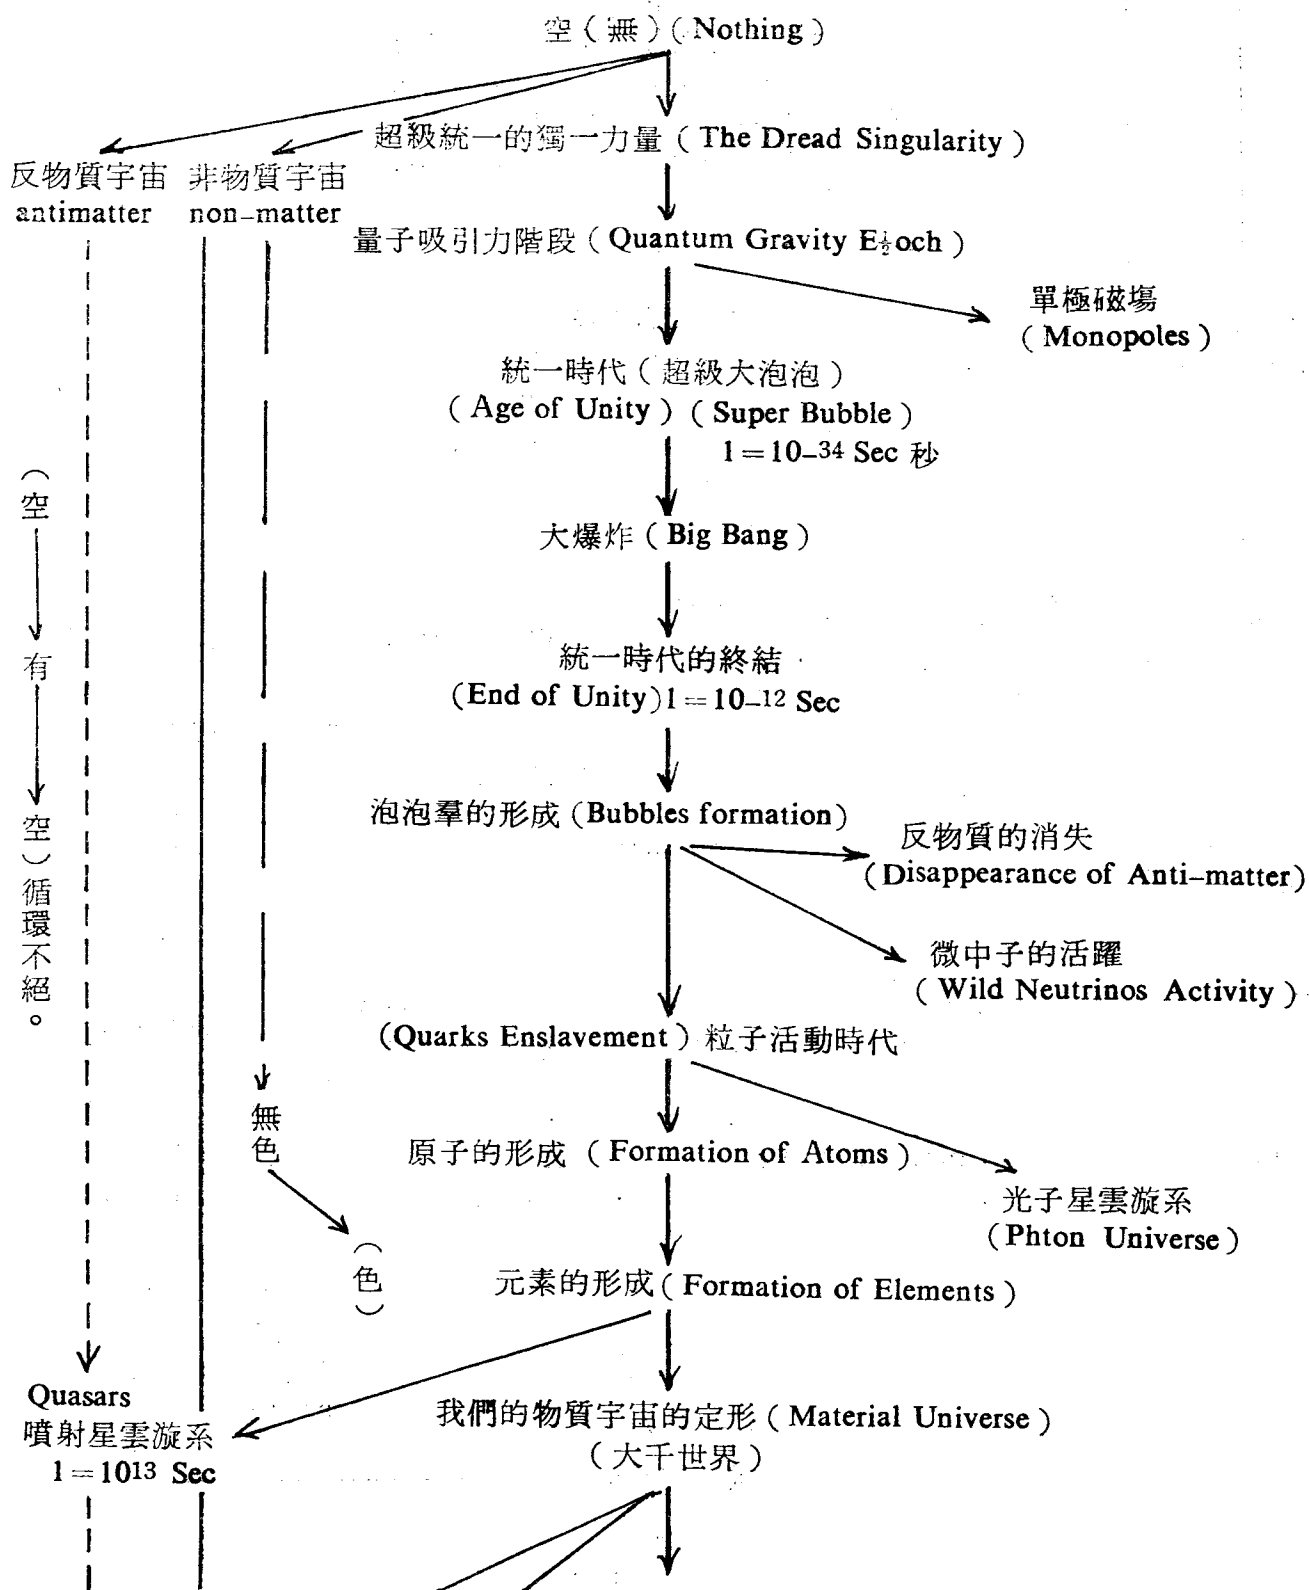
空（無）（Nothing）

超級統一的獨一力量（The Dread Singularity）

反物質宇宙 antimatter

非物質宇宙 non-matter

量子吸引力階段（Quantum Gravity E$\frac{1}{2}$och）

單極磁場（Monopoles）

統一時代（超級大泡泡）
（Age of Unity）（Super Bubble）
$1=10^{-34}$ Sec 秒

大爆炸（Big Bang）

統一時代的終結
(End of Unity) $1=10^{-12}$ Sec

泡泡羣的形成 (Bubbles formation)

反物質的消失
（Disappearance of Anti-matter）

微中子的活躍
（Wild Neutrinos Activity）

(Quarks Enslavement）粒子活動時代

（空→有→空）循環不絕。

無色

原子的形成（Formation of Atoms）

光子星雲旋系
(Phton Universe)

（色）

元素的形成（Formation of Elements）

Quasars
噴射星雲旋系
$1=10^{13}$ Sec

我們的物質宇宙的定形（Material Universe）
（大千世界）